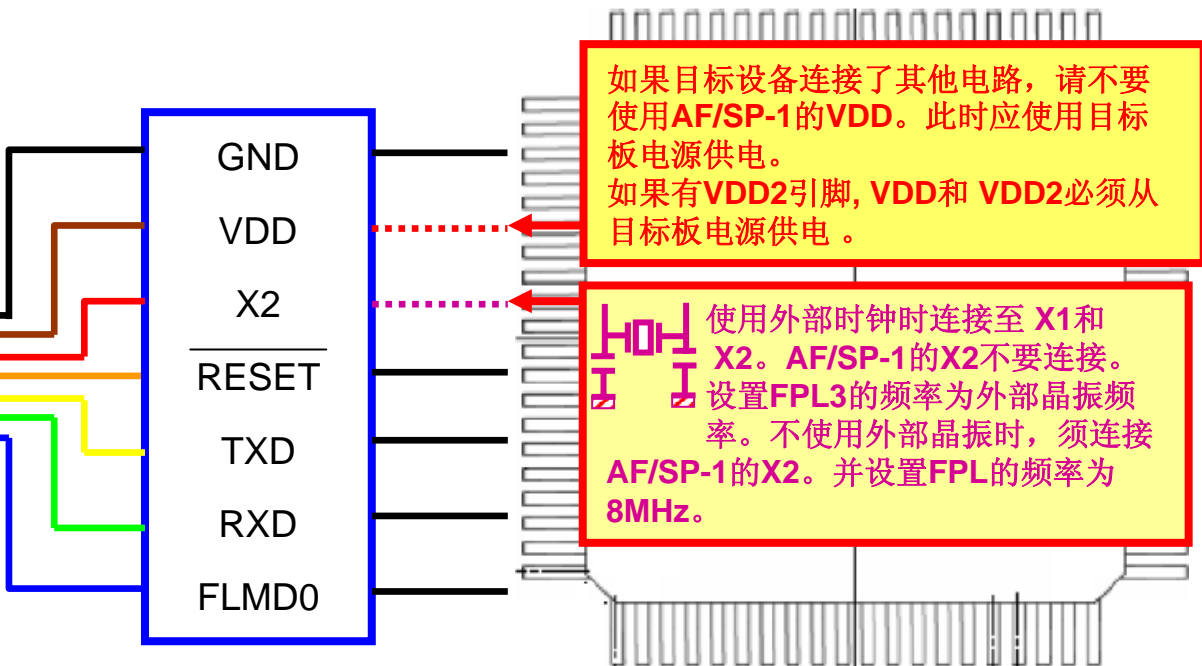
GND
VDD
X2
$\overline{\text{RESET}}$
TXD
RXD
FLMD0

如果目标设备连接了其他电路，请不要使用AF/SP-1的VDD。此时应使用目标板电源供电。
如果有VDD2引脚, VDD和 VDD2必须从目标板电源供电 。

使用外部时钟时连接至 X1和 X2。AF/SP-1的X2不要连接。设置FPL3的频率为外部晶振频率。不使用外部晶振时，须连接AF/SP-1的X2。并设置FPL的频率为8MHz。